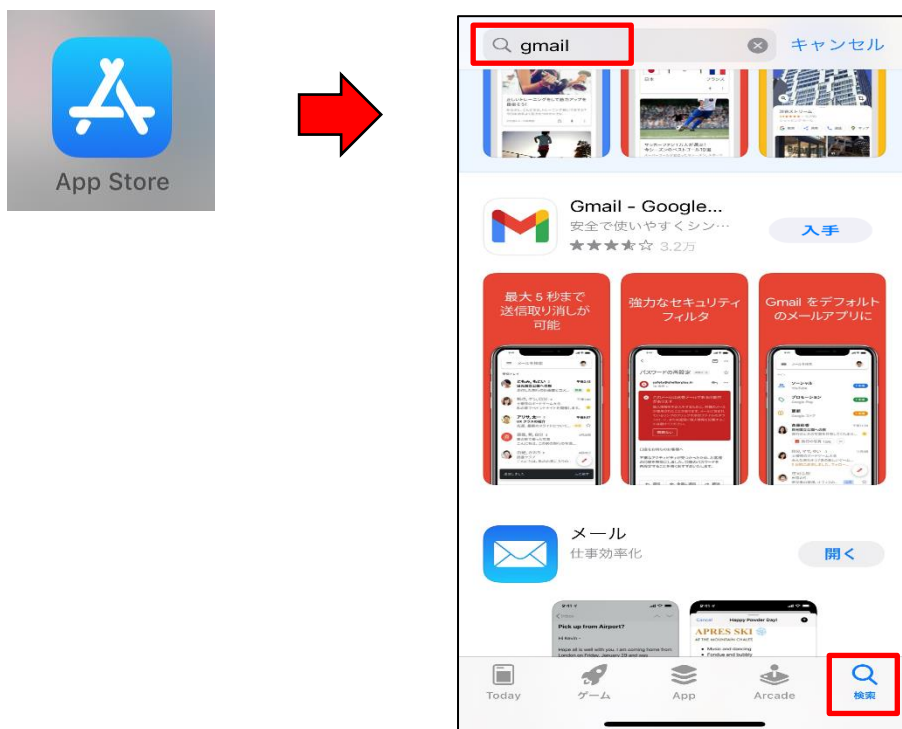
App Store

gmail
キャンセル

Gmail - Google...
安全で使いやすくシン…
3.2万
入手

最大５秒まで送信取り消しが可能

強力なセキュリティフィルタ

Gmail をデフォルトのメールアプリに

メール
仕事効率化
開く

Pick up from Airport?

APRES SKI

Today
ゲーム
App
Arcade
検索